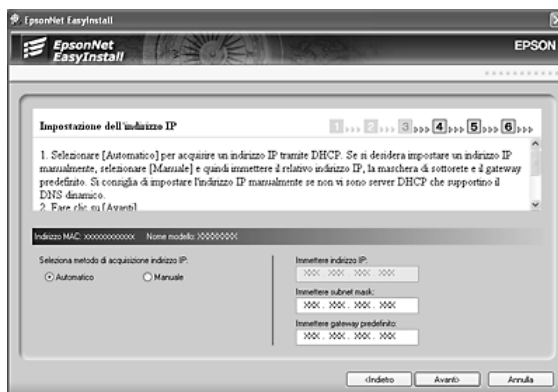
EpsonNet EasyInstall

EpsonNet EasyInstall

EPSON

Impostazione dell'indirizzo IP

1 2 3 4 5 6

1. Selezionare [Automatico] per acquisire un indirizzo IP tramite DHCP. Se si desidera impostare un indirizzo IP manualmente, selezionare [Manuale] e quindi immettere il relativo indirizzo IP, la maschera di sottorete e il gateway predefinito. Si consiglia di impostare l'indirizzo IP manualmente se non vi sono server DHCP che supportino il DNS dinamico.
2. Fare clic su [Avanti].

Indirizzo MAC: xxxxxxxxxxxx Nome modello: XXXXXXX

Seleziona metodo di acquisizione indirizzo IP:

Automatico

Manuale

Immettere indirizzo IP:

XXX . XXX . XXX . XXX

Immettere subnet mask:

XXX . XXX . XXX . XXX

Immettere gateway predefinito:

XXX . XXX . XXX . XXX

<Indietro

Avanti>

Annulla